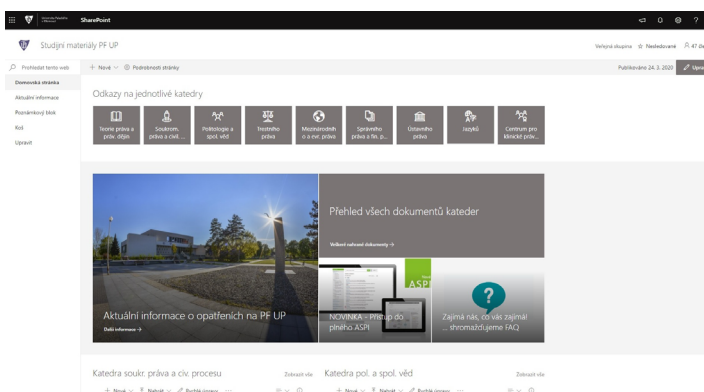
Univerzita Palackého v Olomouci SharePoint

Studijní materiály PF UP

Veřejná skupina ☆ Nesledované 47 č

Prohledat tento web

Domovská stránka
Aktuální informace
Poznámkový blok
Koš
Upravit

+ Nové ⚙ Podrobnosti stránky

Publikováno 24. 3. 2020 Upra

Odkazy na jednotlivé katedry

Teorie práva a práv. dějin

Soukrom. práva a civil. ...

Politologie a spol. věd

Trestního práva

Mezinárodní o a evr. práva

Správního práva a fin. p...

Ústavního práva

Jazyků

Centrum pro klinické práv...

Přehled všech dokumentů kateder

Veškeré nahrané dokumenty →

Aktuální informace o opatřeních na PF UP

Další informace →

NOVINKA - Přístup do plného ASPI

Zajímá nás, co vás zajímá! ... shromažďujeme FAQ

Katedra soukr. práva a civ. procesu

Zobrazit vše

Katedra pol. a spol. věd

Zobrazit vše

+ Nové Nahrát Rychlé úpravy ...

+ Nové Nahrát Rychlé úpravy ...